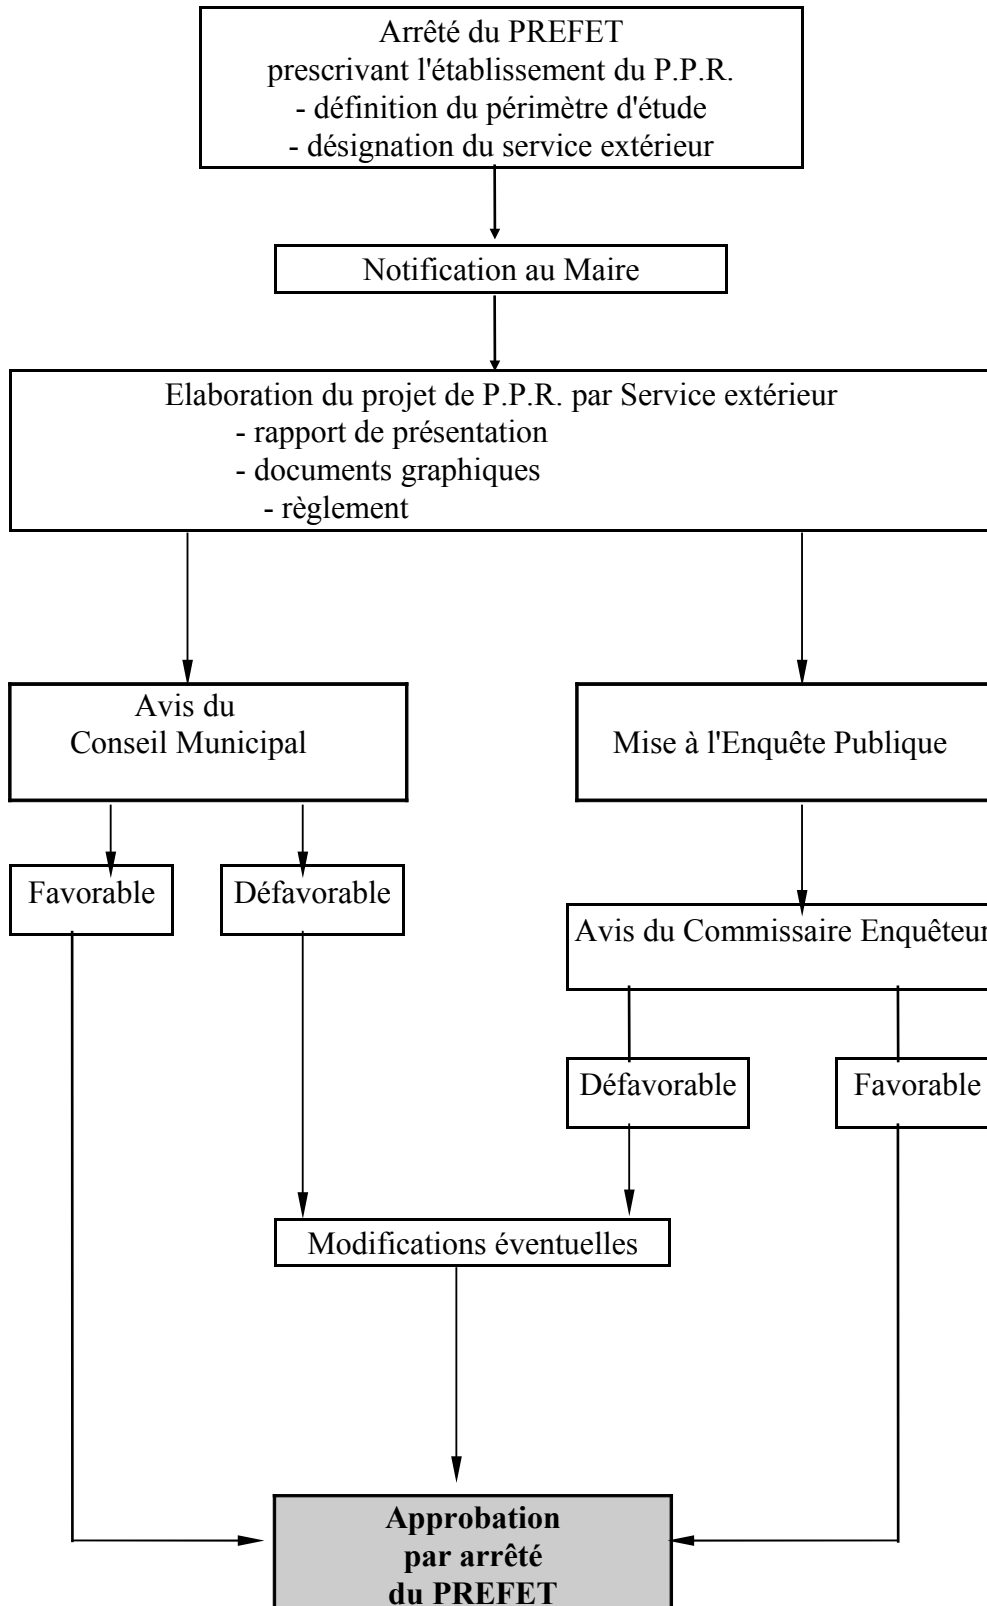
Arrêté du PREFET
prescrivant l'établissement du P.P.R.
- définition du périmètre d'étude
- désignation du service extérieur

Notification au Maire

Elaboration du projet de P.P.R. par Service extérieur
- rapport de présentation
- documents graphiques
- règlement

Avis du
Conseil Municipal

Mise à l'Enquête Publique

Favorable

Défavorable

Avis du Commissaire Enquêteur

Défavorable

Favorable

Modifications éventuelles

**Approbation par arrêté du PREFET**